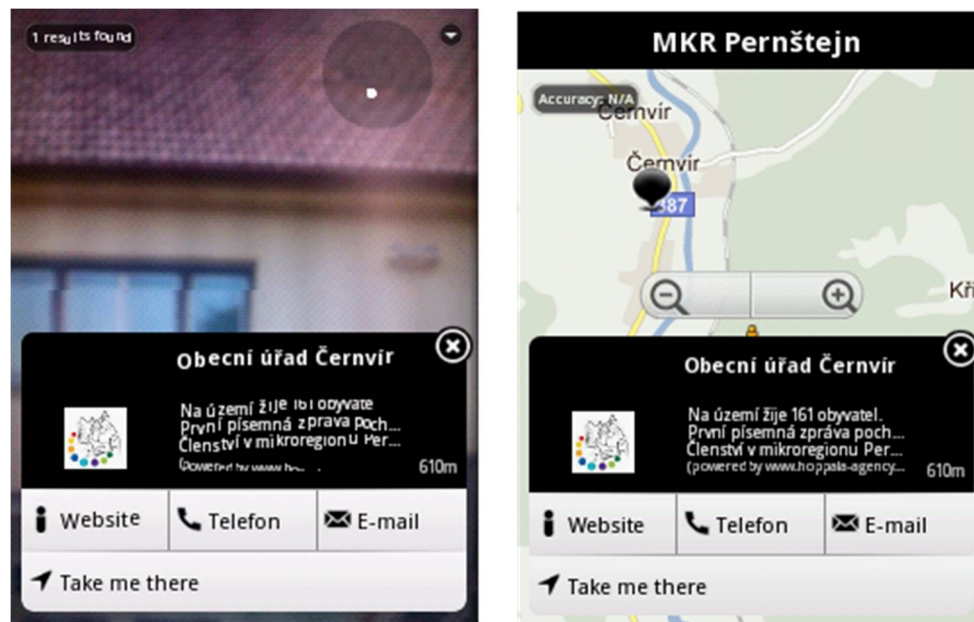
1 results found

Obecní úřad Černvír

Na území žije 161 obyvate
První písemná zpráva poch...
Členství v mikroregionu Per...
(powered by www.ho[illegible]

610m

Website

Telefon

E-mail

Take me there

MKR Pernštejn

Accuracy: N/A

Černvír

Černvír

387

Kři

Obecní úřad Černvír

Na území žije 161 obyvatel.
První písemná zpráva poch...
Členství v mikroregionu Per...
(powered by www.hoppala-agency...

610m

Website

Telefon

E-mail

Take me there